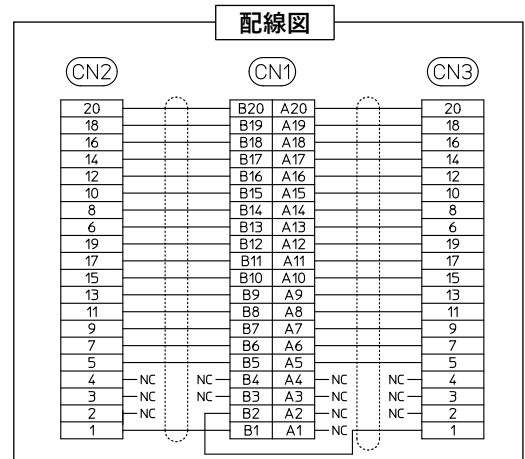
配線図

CN2

| 20 |
|---|
| 18 |
| 16 |
| 14 |
| 12 |
| 10 |
| 8 |
| 6 |
| 19 |
| 17 |
| 15 |
| 13 |
| 11 |
| 9 |
| 7 |
| 5 |
| 4 NC |
| 3 NC |
| 2 NC |
| 1 |

CN1

| | | | |
|---|---|---|---|
| | B20 | A20 | |
| | B19 | A19 | |
| | B18 | A18 | |
| | B17 | A17 | |
| | B16 | A16 | |
| | B15 | A15 | |
| | B14 | A14 | |
| | B13 | A13 | |
| | B12 | A12 | |
| | B11 | A11 | |
| | B10 | A10 | |
| | B9 | A9 | |
| | B8 | A8 | |
| | B7 | A7 | |
| | B6 | A6 | |
| | B5 | A5 | |
| NC | B4 | A4 | NC |
| NC | B3 | A3 | NC |
| | B2 | A2 | NC |
| | B1 | A1 | NC |

CN3

| 20 |
|---|
| 18 |
| 16 |
| 14 |
| 12 |
| 10 |
| 8 |
| 6 |
| 19 |
| 17 |
| 15 |
| 13 |
| 11 |
| 9 |
| 7 |
| 5 |
| NC 4 |
| NC 3 |
| NC 2 |
| 1 |